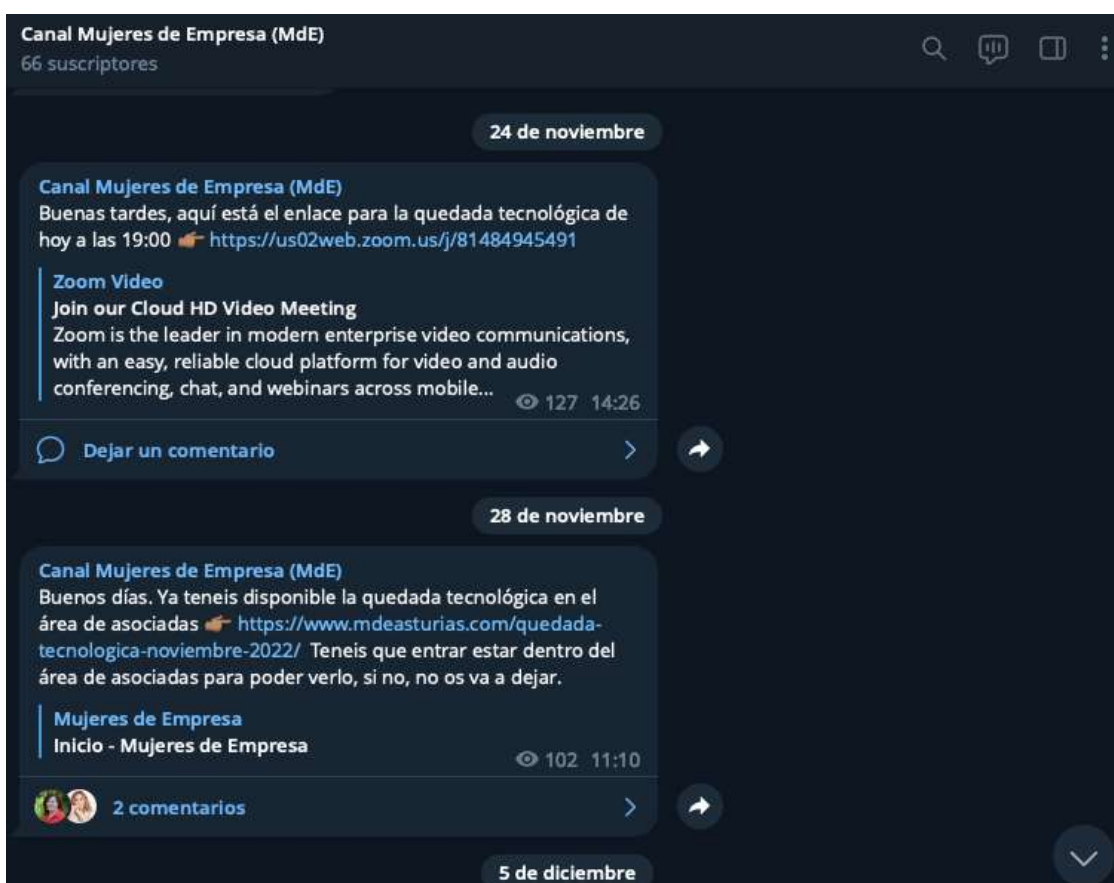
Canal Mujeres de Empresa (MdE)
66 suscriptores

24 de noviembre

Canal Mujeres de Empresa (MdE)
Buenas tardes, aquí está el enlace para la quedada tecnológica de hoy a las 19:00 👉 https://us02web.zoom.us/j/81484945491

Zoom Video
Join our Cloud HD Video Meeting
Zoom is the leader in modern enterprise video communications, with an easy, reliable cloud platform for video and audio conferencing, chat, and webinars across mobile...

127 14:26

Dejar un comentario

28 de noviembre

Canal Mujeres de Empresa (MdE)
Buenos días. Ya teneis disponible la quedada tecnológica en el área de asociadas 👉 https://www.mdeasturias.com/quedada-tecnologica-noviembre-2022/ Teneis que entrar estar dentro del área de asociadas para poder verlo, si no, no os va a dejar.

Mujeres de Empresa
Inicio - Mujeres de Empresa

102 11:10

2 comentarios

5 de diciembre